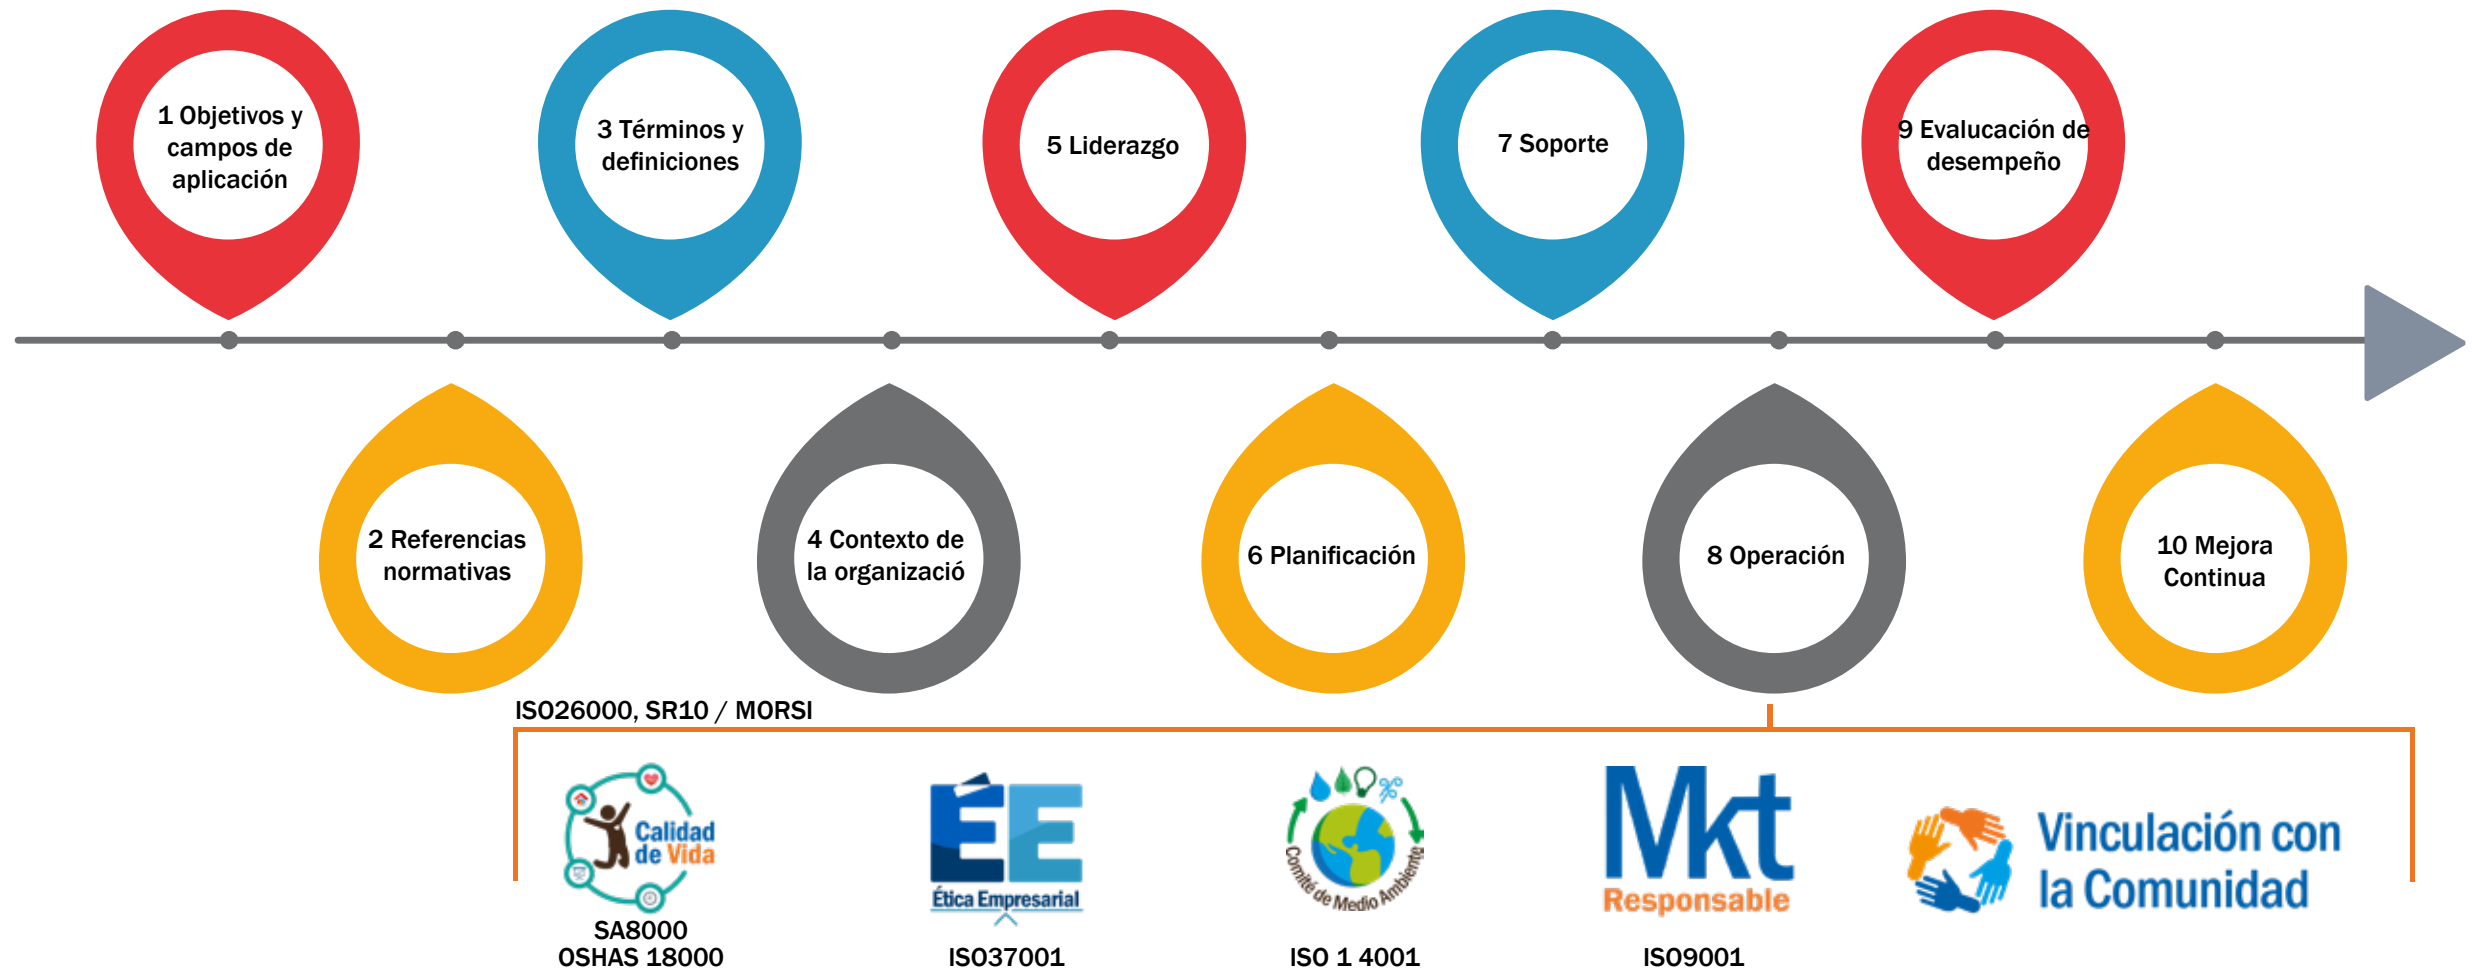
1 Objetivos y campos de aplicación

3 Términos y definiciones

5 Liderazgo

7 Soporte

9 Evalucación de desempeño

2 Referencias normativas

4 Contexto de la organizació

6 Planificación

8 Operación

10 Mejora Continua

ISO26000, SR10 / MORSI

Calidad de Vida

SA8000
OSHAS 18000

ÉE
Ética Empresarial

ISO37001

Comité de Medio Ambiente

ISO 1 4001

Mkt
Responsable

ISO9001

Vinculación con la Comunidad